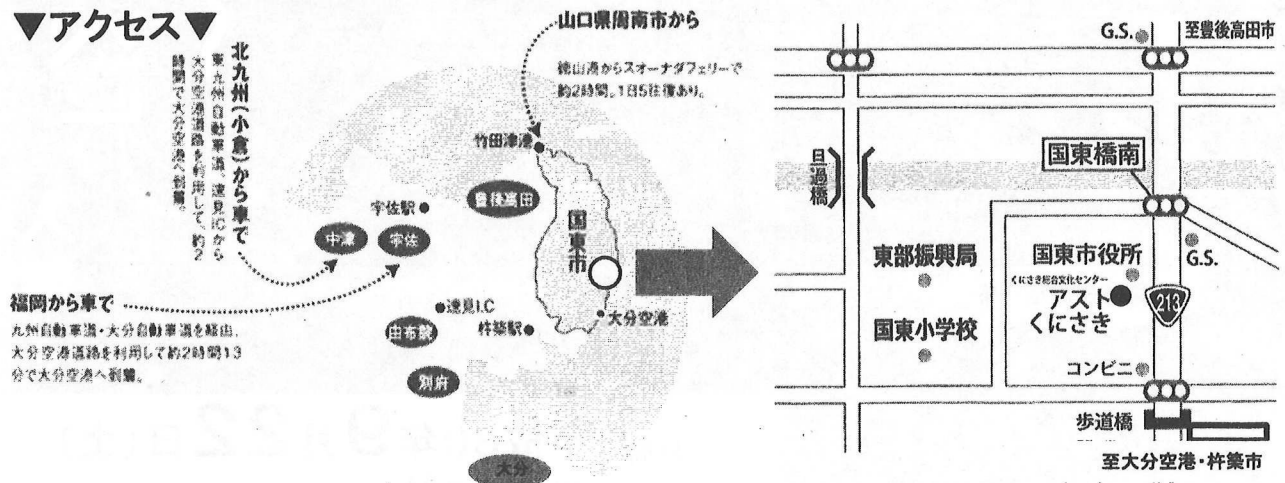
▼アクセス▼

北九州(小倉)から車で

東九州自動車道、速見ICから大分空港道路を利用して、約2時間で大分空港へ到着。

山口県周南市から

徳山港からスオーナダフェリーで約2時間、1日5往復あり。

福岡から車で

九州自動車道・大分自動車道を経由、大分空港道路を利用して約2時間13分で大分空港へ到着。

竹田津港

宇佐駅

豊後高田

中津

宇佐

国東市

速見I.C

杵築駅

大分空港

由布院

別府

大分

G.S.

至豊後高田市

旦過橋

国東橋南

東部振興局

国東市役所

くにさき総合文化センター

アスト くにさき

G.S.

213

国東小学校

コンビニ

歩道橋

至大分空港・杵築市